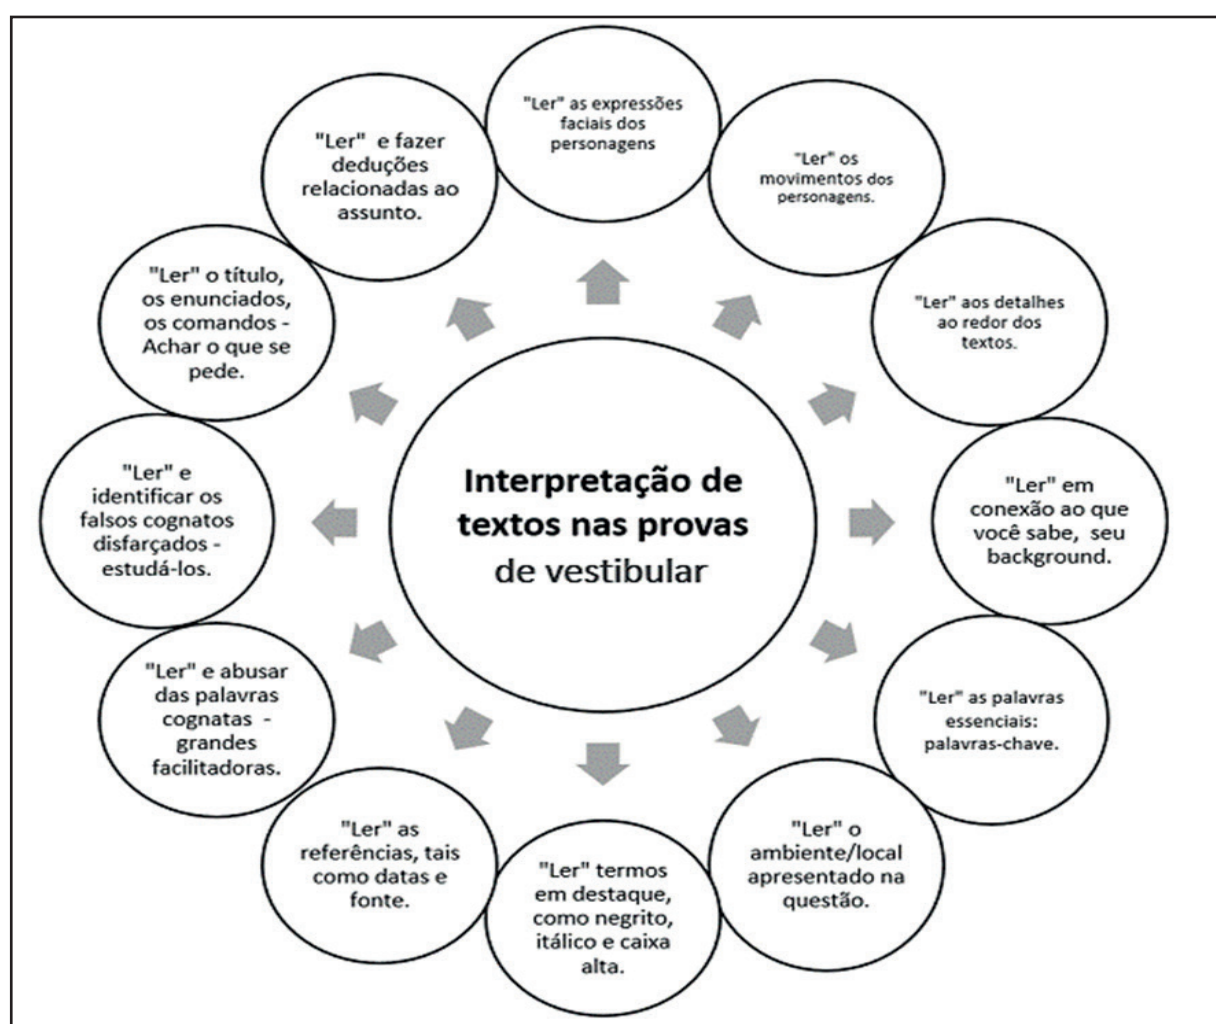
Interpretação de textos nas provas de vestibular

"Ler" as expressões faciais dos personagens

"Ler" os movimentos dos personagens.

"Ler" aos detalhes ao redor dos textos.

"Ler" em conexão ao que você sabe, seu background.

"Ler" as palavras essenciais: palavras-chave.

"Ler" o ambiente/local apresentado na questão.

"Ler" termos em destaque, como negrito, itálico e caixa alta.

"Ler" as referências, tais como datas e fonte.

"Ler" e abusar das palavras cognatas - grandes facilitadoras.

"Ler" e identificar os falsos cognatos disfarçados - estudá-los.

"Ler" o título, os enunciados, os comandos - Achar o que se pede.

"Ler" e fazer deduções relacionadas ao assunto.